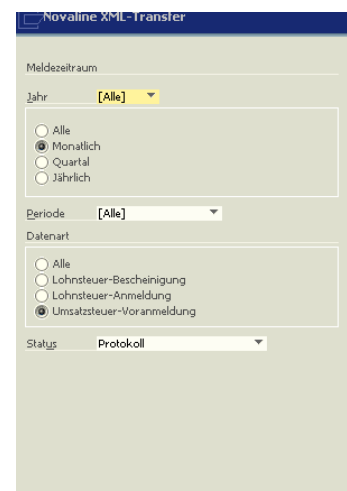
Novaline XML-Transfer

Meldezeitraum

Jahr [Alle]

Alle
Monatlich
Quartal
Jährlich

Periode [Alle]

Datenart

Alle
Lohnsteuer-Bescheinigung
Lohnsteuer-Anmeldung
Umsatzsteuer-Voranmeldung

Status Protokoll